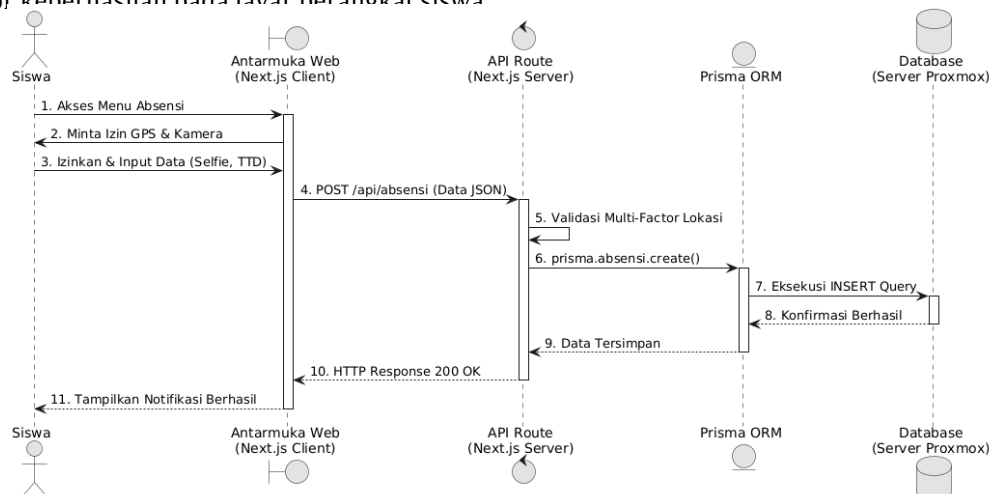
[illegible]

Siswa

Antarmuka Web
(Next.js Client)

API Route
(Next.js Server)

Prisma ORM

Database
(Server Proxmox)

1. Akses Menu Absensi

2. Minta Izin GPS & Kamera

3. Izinkan & Input Data (Selfie, TTD)

4. POST /api/absensi (Data JSON)

5. Validasi Multi-Factor Lokasi

6. prisma.absensi.create()

7. Eksekusi INSERT Query

8. Konfirmasi Berhasil

9. Data Tersimpan

10. HTTP Response 200 OK

11. Tampilkan Notifikasi Berhasil

Siswa

Antarmuka Web
(Next.js Client)

API Route
(Next.js Server)

Prisma ORM

Database
(Server Proxmox)